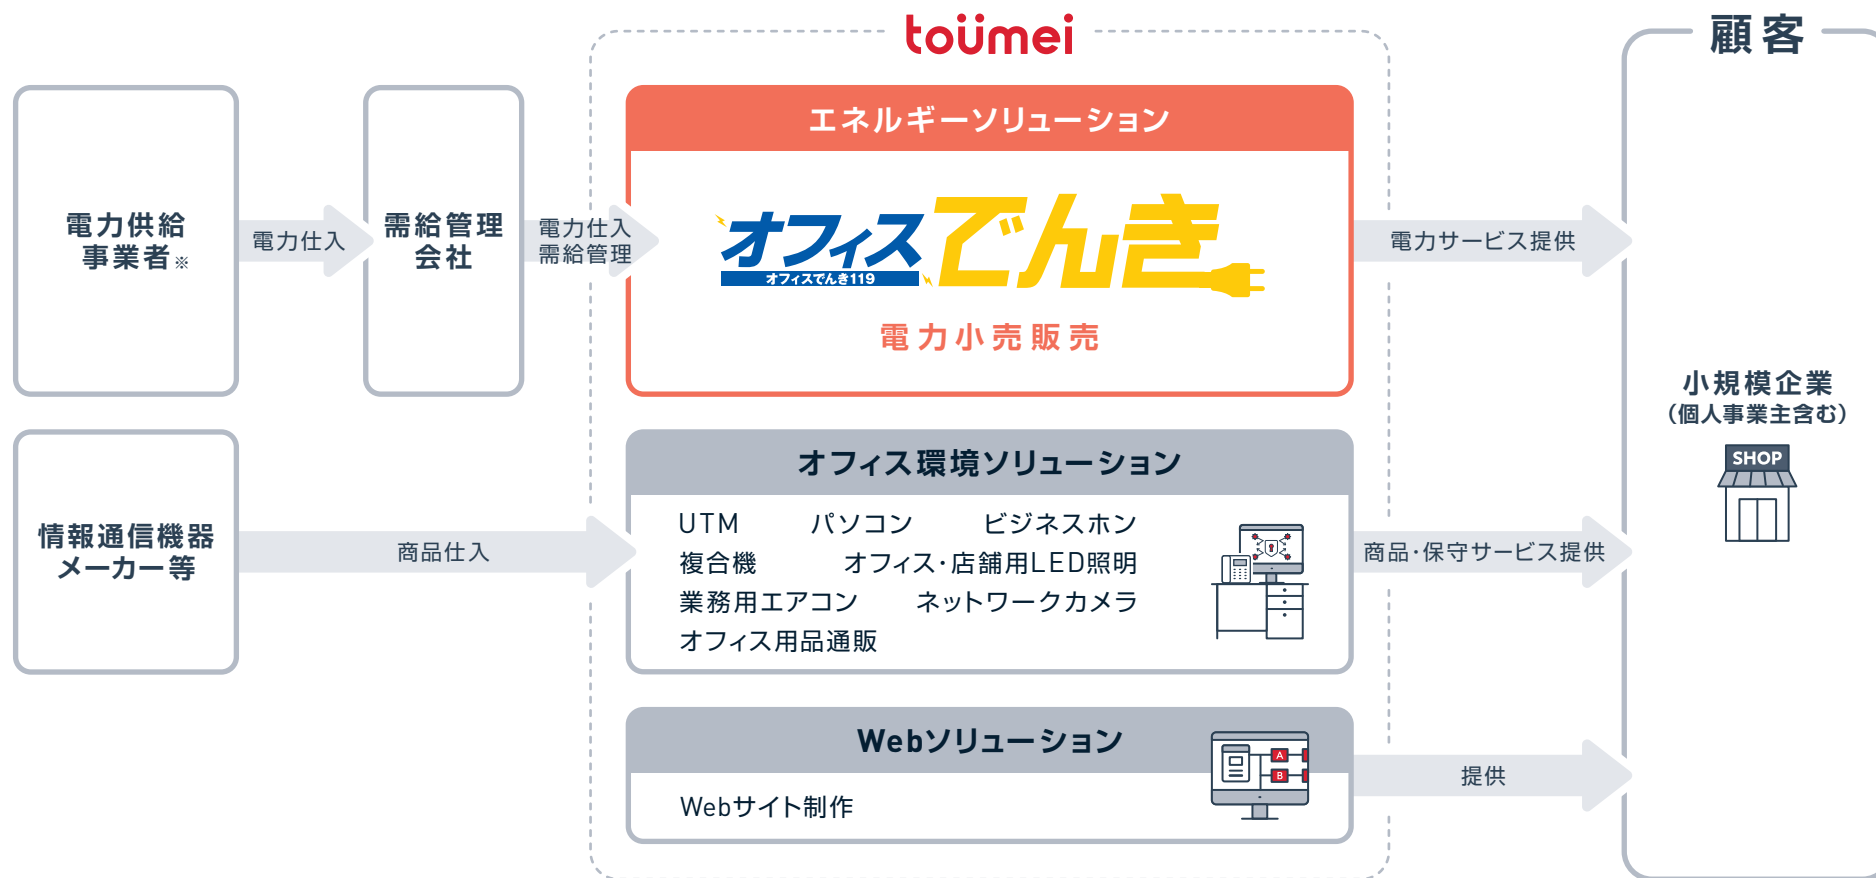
toümei

顧客

電力供給事業者※

電力仕入

需給管理会社

電力仕入
需給管理

エネルギーソリューション

オフィスでんき
オフィスでんき119

電力小売販売

電力サービス提供

小規模企業
（個人事業主含む）

SHOP

情報通信機器メーカー等

商品仕入

オフィス環境ソリューション

UTM　パソコン　ビジネスホン
複合機　オフィス･店舗用LED照明
業務用エアコン　ネットワークカメラ
オフィス用品通販

商品･保守サービス提供

Webソリューション

Webサイト制作

A
B

提供